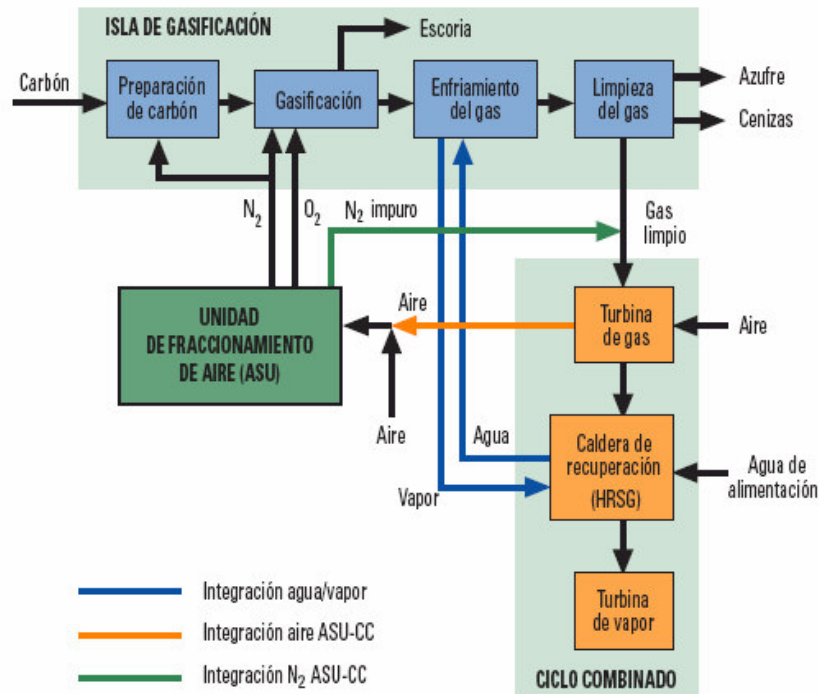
ISLA DE GASIFICACIÓN

Escoria

Carbón

Preparación de carbón

Gasificación

Enfriamiento del gas

Limpieza del gas

Azufre

Cenizas

$N_2$

$O_2$

$N_2$ impuro

Gas limpio

UNIDAD DE FRACCIONAMIENTO DE AIRE (ASU)

Aire

Turbina de gas

Aire

Aire

Agua

Caldera de recuperación (HRSG)

Agua de alimentación

Vapor

Turbina de vapor

Integración agua/vapor

Integración aire ASU-CC

Integración $N_2$ ASU-CC

CICLO COMBINADO